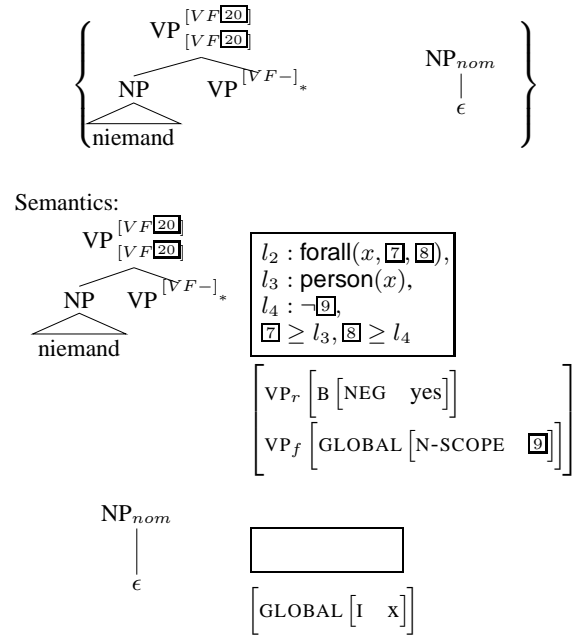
VP$^{[VF\,\boxed{20}]}_{[VF\,\boxed{20}]}$

NP VP$^{[VF-]}_{*}$

niemand

NP$_{nom}$

$\epsilon$

Semantics:

VP$^{[VF\,\boxed{20}]}_{[VF\,\boxed{20}]}$

NP VP$^{[VF-]}_{*}$

niemand

$l_2$ : forall$(x, \boxed{7}, \boxed{8})$,
$l_3$ : person$(x)$,
$l_4$ : $\neg\boxed{9}$,
$\boxed{7} \geq l_3, \boxed{8} \geq l_4$

$\left[\begin{array}{l} \text{VP}_r \left[\text{B} \left[\text{NEG} \quad \text{yes}\right]\right] \\ \text{VP}_f \left[\text{GLOBAL} \left[\text{N-SCOPE} \quad \boxed{9}\right]\right] \end{array}\right]$

NP$_{nom}$

$\epsilon$

$\left[\text{GLOBAL} \left[\text{I} \quad \text{x}\right]\right]$